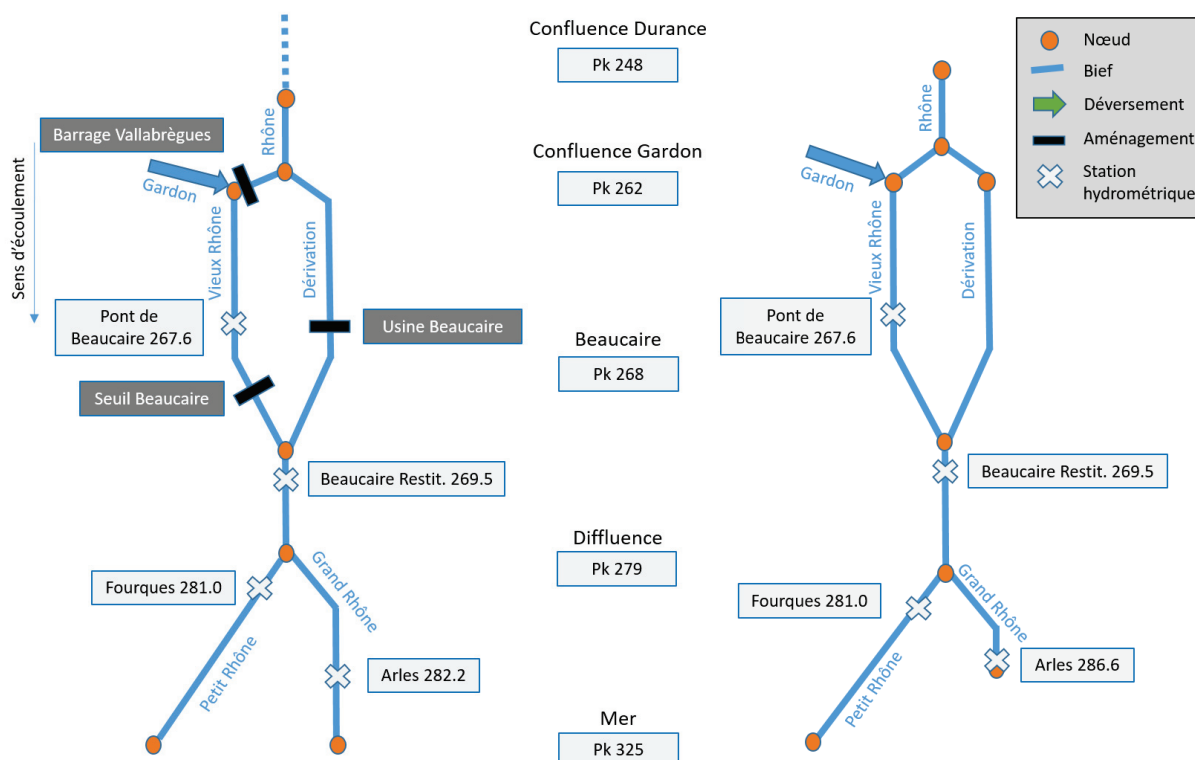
Confluence Durance

Pk 248

Nœud
Bief
Déversement
Aménagement
Station hydrométrique

Rhône

Barrage Vallabrègues

Sens d'écoulement

Confluence Gardon

Pk 262

Gardon

Vieux Rhône

Dérivation

Rhône

Gardon

Vieux Rhône

Dérivation

Pont de Beaucaire 267.6

Usine Beaucaire

Beaucaire

Pk 268

Pont de Beaucaire 267.6

Seuil Beaucaire

Beaucaire Restit. 269.5

Beaucaire Restit. 269.5

Diffluence

Pk 279

Grand Rhône

Fourques 281.0

Fourques 281.0

Grand Rhône

Petit Rhône

Arles 282.2

Arles 286.6

Petit Rhône

Mer

Pk 325